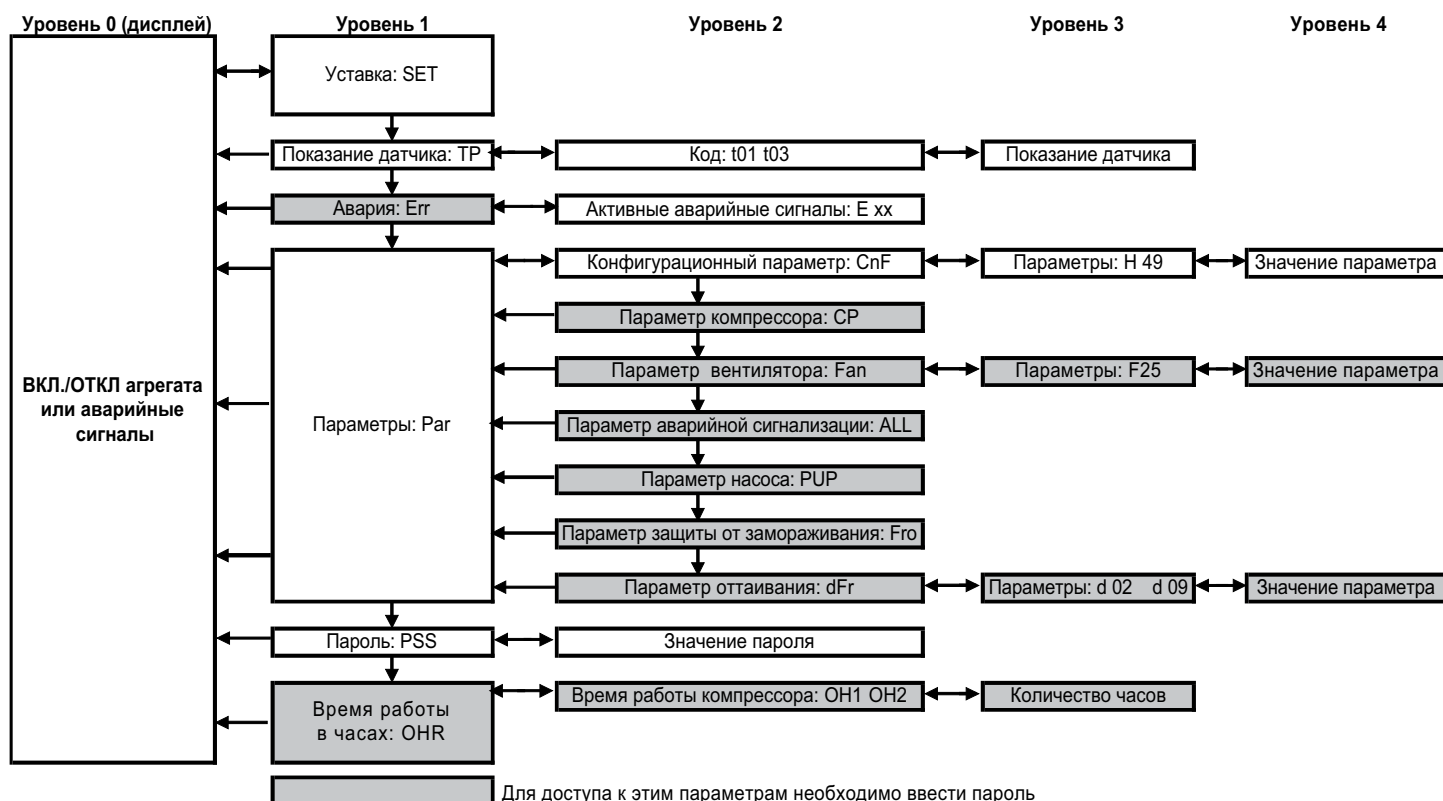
Уровень 0 (дисплей)
Уровень 1
Уровень 2
Уровень 3
Уровень 4

ВКЛ./ОТКЛ агрегата или аварийные сигналы

Уставка: SET

Показание датчика: TP
Код: t01 t03
Показание датчика

Авария: Err
Активные аварийные сигналы: E xx

Параметры: Par
Конфигурационный параметр: CnF
Параметры: H 49
Значение параметра
Параметр компрессора: CP
Параметр вентилятора: Fan
Параметры: F25
Значение параметра
Параметр аварийной сигнализации: ALL
Параметр насоса: PUP
Параметр защиты от замораживания: Fro
Параметр оттаивания: dFr
Параметры: d 02 d 09
Значение параметра

Пароль: PSS
Значение пароля

Время работы в часах: OHR
Время работы компрессора: OH1 OH2
Количество часов

Для доступа к этим параметрам необходимо ввести пароль